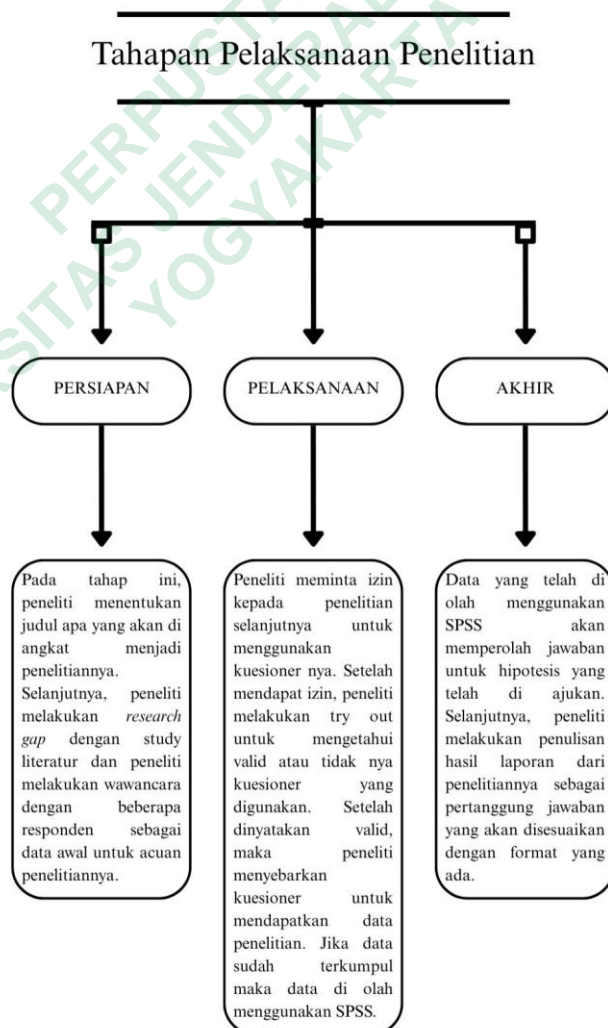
Tahapan Pelaksanaan Penelitian

PERSIAPAN

PELAKSANAAN

AKHIR

Pada tahap ini, peneliti menentukan judul apa yang akan di angkat menjadi penelitiannya. Selanjutnya, peneliti melakukan *research gap* dengan study literatur dan peneliti melakukan wawancara dengan beberapa responden sebagai data awal untuk acuan penelitiannya.

Peneliti meminta izin kepada penelitian selanjutnya untuk menggunakan kuesioner nya. Setelah mendapat izin, peneliti melakukan try out untuk mengetahui valid atau tidak nya kuesioner yang digunakan. Setelah dinyatakan valid, maka peneliti menyebarkan kuesioner untuk mendapatkan data penelitian. Jika data sudah terkumpul maka data di olah menggunakan SPSS.

Data yang telah di olah menggunakan SPSS akan memperolah jawaban untuk hipotesis yang telah di ajukan. Selanjutnya, peneliti melakukan penulisan hasil laporan dari penelitiannya sebagai pertanggung jawaban yang akan disesuaikan dengan format yang ada.

PERPUSTAKAAN
UNIVERSITAS JENDERAL ACHMAD YANI
YOGYAKARTA